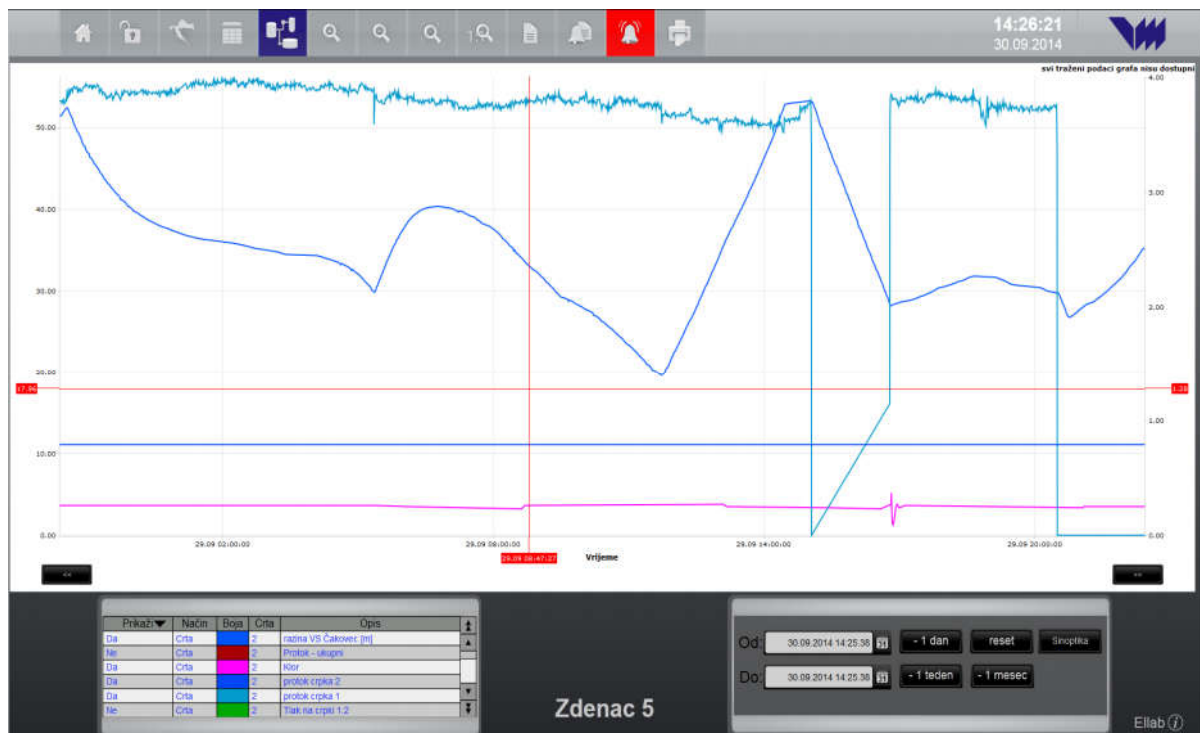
14:26:21
30.09.2014

svi traženi podaci grafa nisu dostupni

50.00
40.00
30.00
20.00
17.96
10.00
0.00

4.00
3.00
2.00
1.28
1.00
0.00

29.09 02:00:00
29.09 08:00:00
29.09 08:47:27
29.09 14:00:00
29.09 20:00:00
Vrijeme

<<
>>

| Prikaži | Način | Boja | Crta | Opis |
|---|---|---|---|---|
| Da | Crta | | 2 | razina VS Čakovec [m] |
| Ne | Crta | | 2 | Protok - ukupni |
| Da | Crta | | 2 | Klor |
| Da | Crta | | 2 | protok crpka 2 |
| Da | Crta | | 2 | protok crpka 1 |
| Ne | Crta | | 2 | Tlak na crpki 1.2 |

Zdenac 5

Od: 30.09.2014 14:25:38
Do: 30.09.2014 14:25:38
- 1 dan
reset
Sinoptika
- 1 teden
- 1 mesec

Ellab